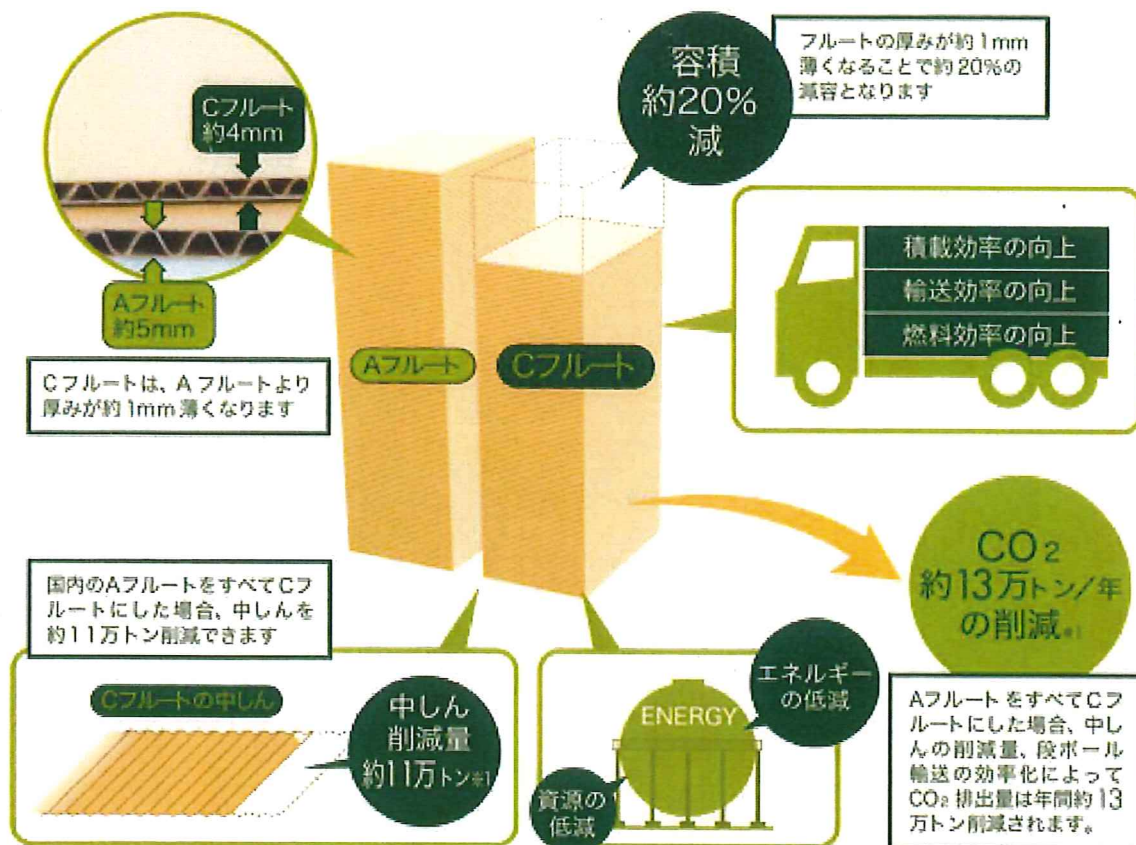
Cフルート
約4mm

Aフルート
約5mm

Cフルートは、Aフルートより厚みが約1mm薄くなります

容積
約20%
減

フルートの厚みが約1mm薄くなることで約20%の減容となります

積載効率の向上
輸送効率の向上
燃料効率の向上

Aフルート

Cフルート

CO2
約13万トン/年
の削減※1

Aフルートをすべてにフルートにした場合、中しんの削減量、段ボール輸送の効率化によって$CO_2$排出量は年間約13万トン削減されます。

国内のAフルートをすべてCフルートにした場合、中しんを約11万トン削減できます

Cフルートの中しん

中しん
削減量
約11万トン※1

ENERGY

エネルギーの低減

資源の低減